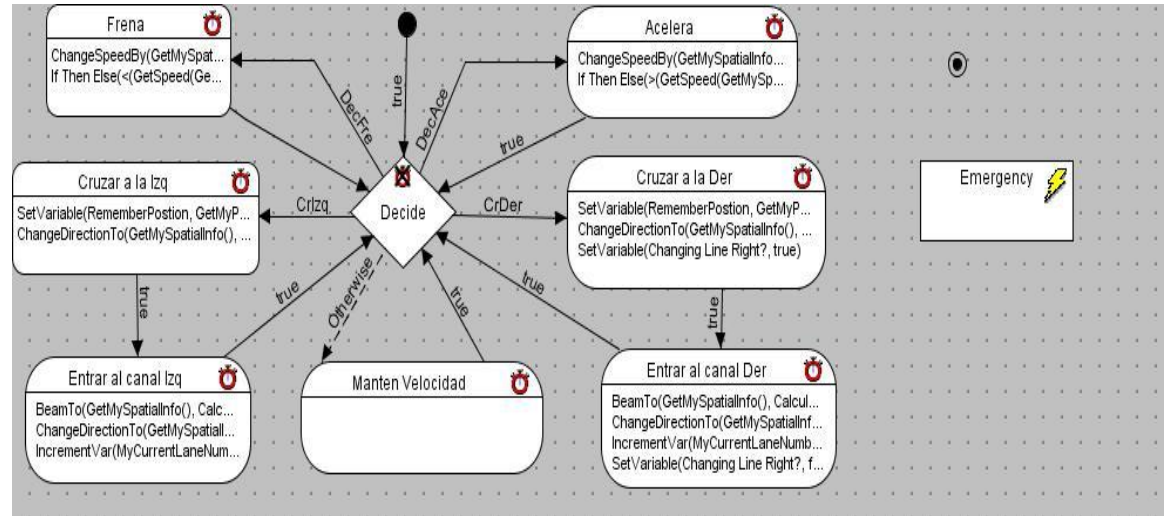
Frena
ChangeSpeedBy(GetMySpat...
If Then Else(<(GetSpeed(Ge...

true

Acelera
ChangeSpeedBy(GetMySpatialInfo...
If Then Else(>(GetSpeed(GetMySp...

DecFre
DecAce
true

Cruzar a la Izq
SetVariable(RememberPostion, GetMyP...
ChangeDirectionTo(GetMySpatialInfo(), ...

CrIzq
Decide
CrDer

Cruzar a la Der
SetVariable(RememberPostion, GetMyP...
ChangeDirectionTo(GetMySpatialInfo(), ...
SetVariable(Changing Line Right?, true)

Emergency

true
true
Otherwise
true
true
true

Entrar al canal Izq
BeamTo(GetMySpatialInfo(), Calc...
ChangeDirectionTo(GetMySpatiall...
IncrementVar(MyCurrentLaneNum...

Manten Velocidad

Entrar al canal Der
BeamTo(GetMySpatialInfo(), Calcul...
ChangeDirectionTo(GetMySpatialInf...
IncrementVar(MyCurrentLaneNumb...
SetVariable(Changing Line Right?, f...